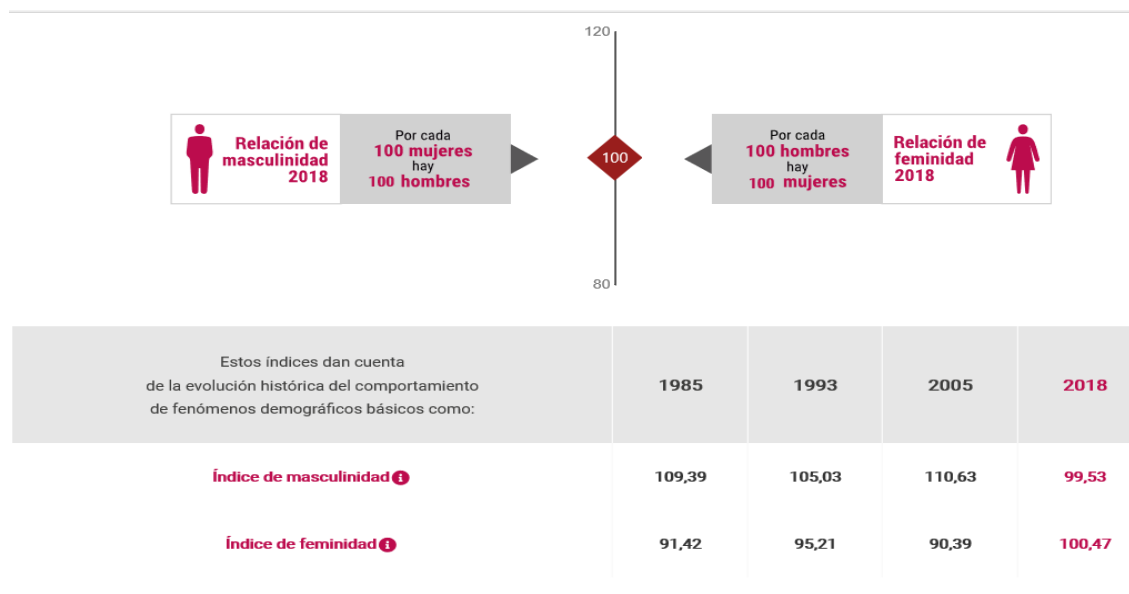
120

Relación de masculinidad 2018

Por cada 100 mujeres hay 100 hombres

100

Por cada 100 hombres hay 100 mujeres

Relación de feminidad 2018

80

| Estos índices dan cuenta de la evolución histórica del comportamiento de fenómenos demográficos básicos como: | 1985 | 1993 | 2005 | 2018 |
|---|---|---|---|---|
| Índice de masculinidad | 109,39 | 105,03 | 110,63 | 99,53 |
| Índice de feminidad | 91,42 | 95,21 | 90,39 | 100,47 |